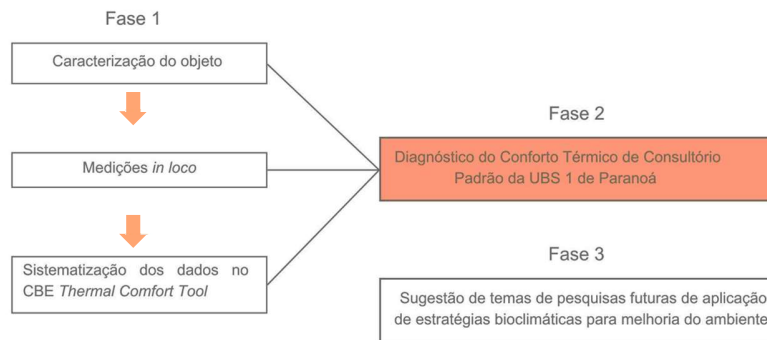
Fase 1

Caracterização do objeto

Medições *in loco*

Sistematização dos dados no CBE *Thermal Comfort Tool*

Fase 2

Diagnóstico do Conforto Térmico de Consultório Padrão da UBS 1 de Paranoá

Fase 3

Sugestão de temas de pesquisas futuras de aplicação de estratégias bioclimáticas para melhoria do ambiente